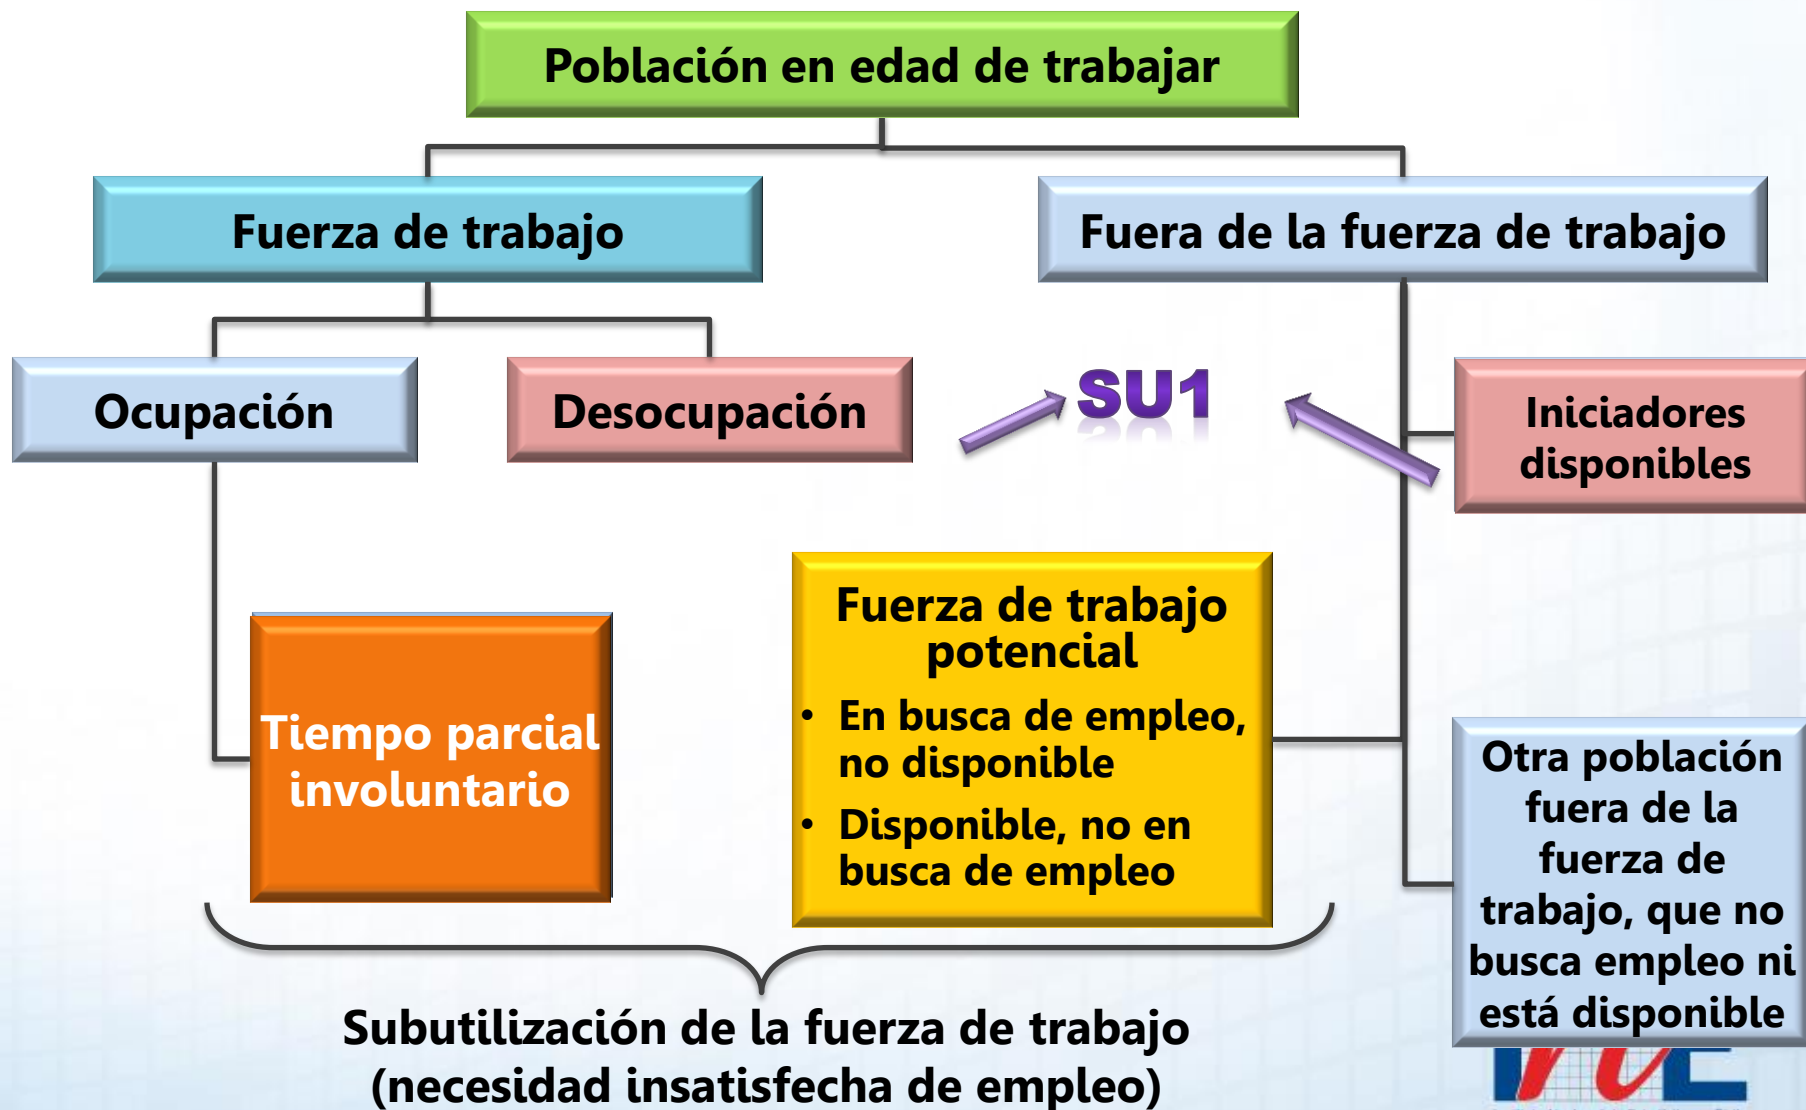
Población en edad de trabajar

Fuerza de trabajo

Fuera de la fuerza de trabajo

Ocupación

Desocupación

SU1

Iniciadores disponibles

Tiempo parcial involuntario

Fuerza de trabajo potencial
• En busca de empleo, no disponible
• Disponible, no en busca de empleo

Otra población fuera de la fuerza de trabajo, que no busca empleo ni está disponible

Subutilización de la fuerza de trabajo (necesidad insatisfecha de empleo)